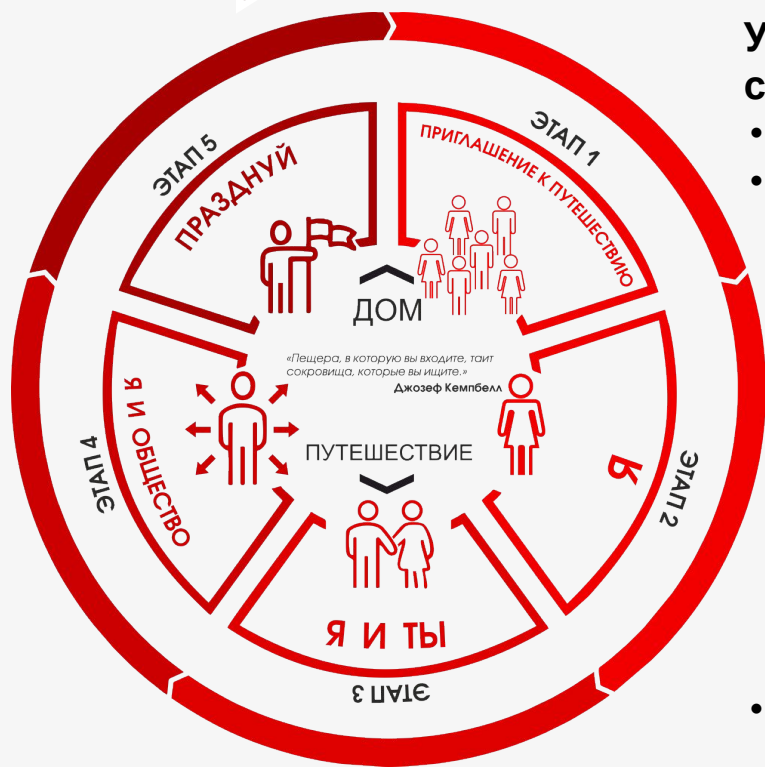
ЭТАП 5
ПРАЗДНУЙ

ЭТАП 1
ПРИГЛАШЕНИЕ К ПУТЕШЕСТВИЮ

ДОМ

«Пещера, в которую вы входите, таит сокровища, которые вы ищите.»
Джозеф Кемпбелл

ЭТАП 4
Я И ОБЩЕСТВО

ПУТЕШЕСТВИЕ

ЭТАП 2
Я

Я И ТЫ
ЭТАП 3

У
с